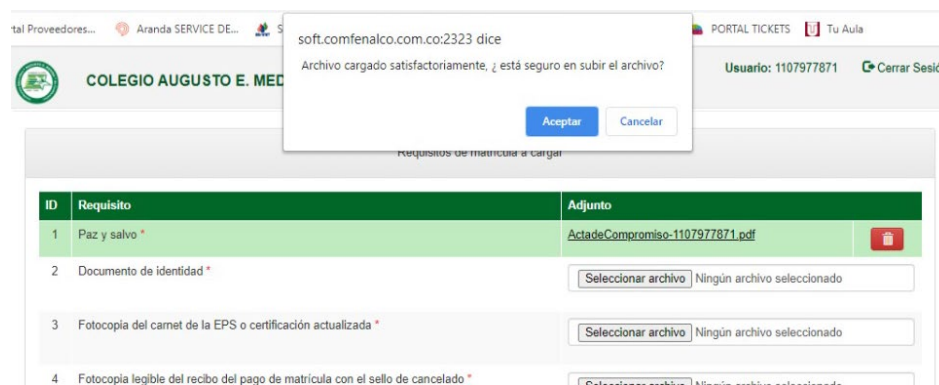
rtal Proveedores... Aranda SERVICE DE... S PORTAL TICKETS Tu Aula

soft.comfenalco.com.co:2323 dice

Archivo cargado satisfactoriamente, ¿ está seguro en subir el archivo?

Aceptar Cancelar

COLEGIO AUGUSTO E. MED

Usuario: 1107977871 Cerrar Sesi

Requisitos de matrícula a cargar

| ID | Requisito | Adjunto |
|---|---|---|
| 1 | Paz y salvo * | ActadeCompromiso-1107977871.pdf |
| 2 | Documento de identidad * | Seleccionar archivo Ningún archivo seleccionado |
| 3 | Fotocopia del carnet de la EPS o certificación actualizada * | Seleccionar archivo Ningún archivo seleccionado |
| 4 | Fotocopia legible del recibo del pago de matrícula con el sello de cancelado * | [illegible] |